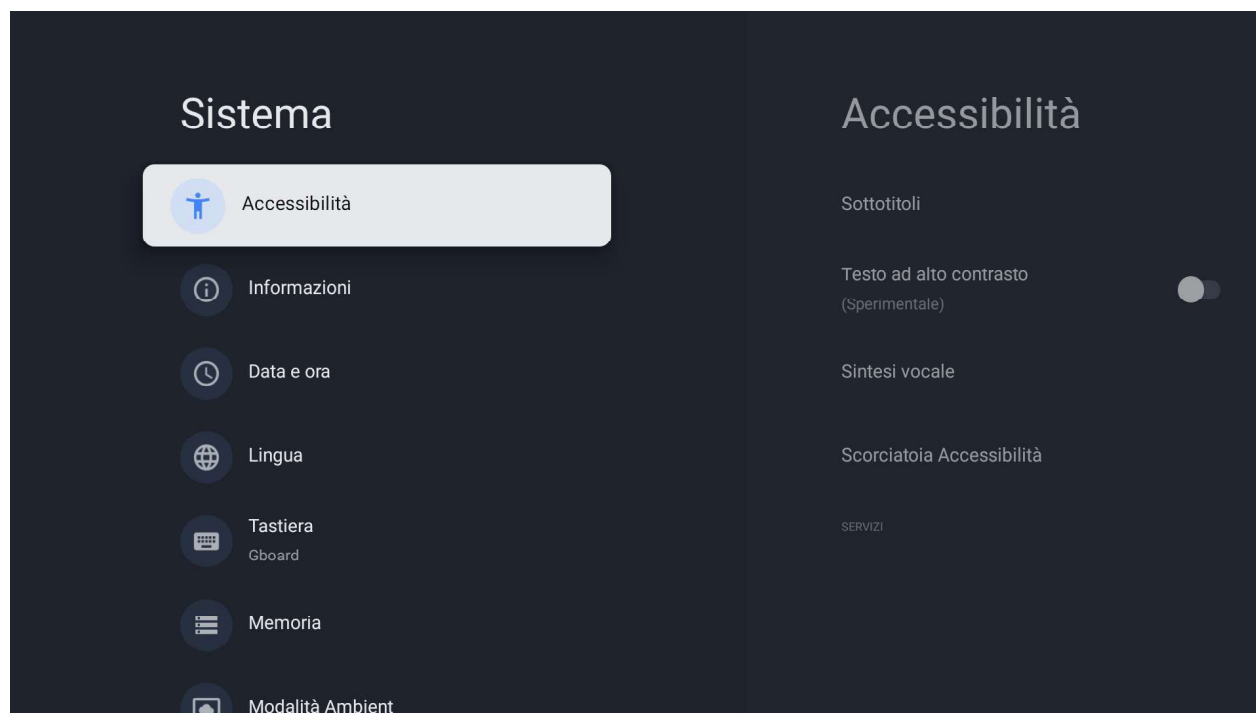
Sistema

Accessibilità

Informazioni

Data e ora

Lingua

Tastiera
Gboard

Memoria

Modalità Ambient

Accessibilità

Sottotitoli

Testo ad alto contrasto
(Sperimentale)

Sintesi vocale

Scorciatoia Accessibilità

SERVIZI